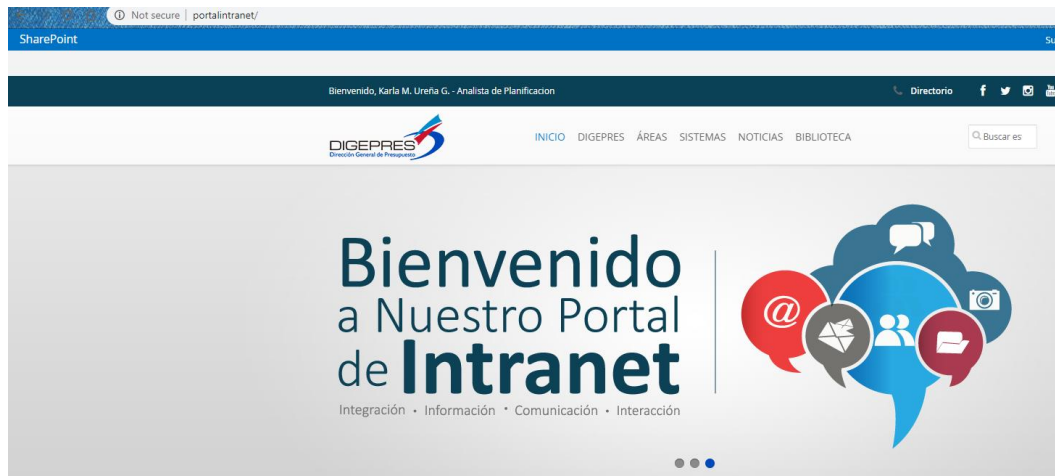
Not secure | portalintranet/

SharePoint

Su

Bienvenido, Karla M. Ureña G. - Analista de Planificacion

Directorio

DIGEPRES
Dirección General de Presupuesto

INICIO DIGEPRES ÁREAS SISTEMAS NOTICIAS BIBLIOTECA

Buscar es

Bienvenido
a Nuestro Portal
de Intranet

Integración • Información • Comunicación • Interacción

@